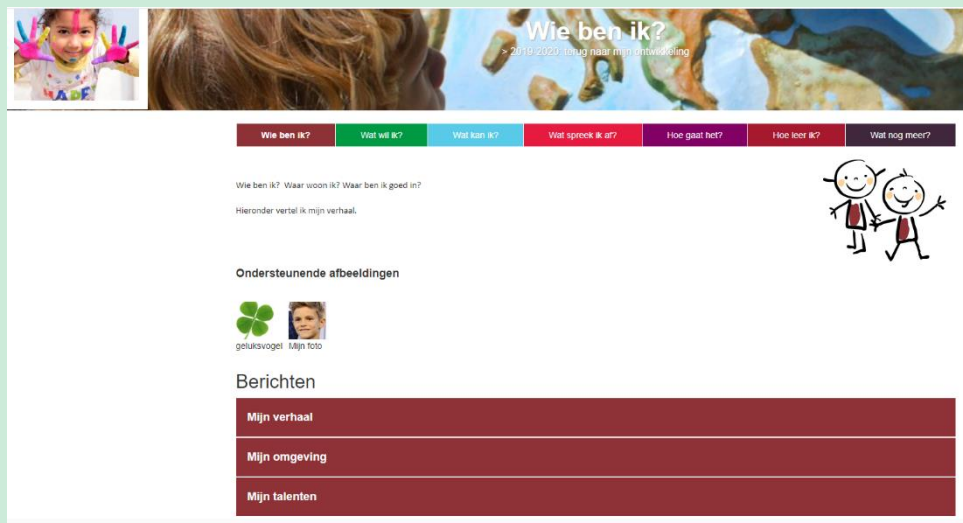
Wie ben ik?
» 2019-2020, terug naar mijn ontwikkeling

Wie ben ik? | Wat wil ik? | Wat kan ik? | Wat spreek ik af? | Hoe gaat het? | Hoe leer ik? | Wat nog meer?

Wie ben ik? Waar woon ik? Waar ben ik goed in?

Hieronder vertel ik mijn verhaal.

Ondersteunende afbeeldingen

geluksvogel Mijn foto

Berichten

Mijn verhaal

Mijn omgeving

Mijn talenten